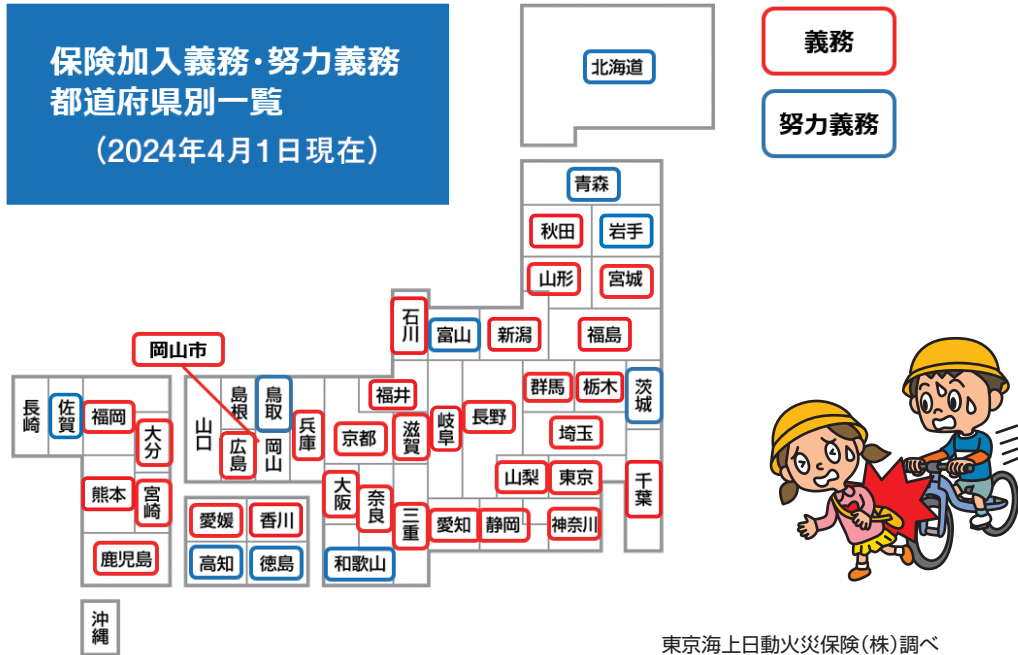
保険加入義務・努力義務
都道府県別一覧
（2024年4月1日現在）

義務

努力義務

北海道

青森

秋田

岩手

山形

宮城

石川

富山

新潟

福島

岡山市

群馬

栃木

茨城

長崎

佐賀

福岡

島根

鳥取

福井

大分

山口

兵庫

京都

滋賀

岐阜

長野

埼玉

広島

岡山

山梨

東京

千葉

熊本

宮崎

大阪

奈良

愛媛

香川

三重

愛知

静岡

神奈川

鹿児島

高知

徳島

和歌山

沖縄

東京海上日動火災保険（株）調べ